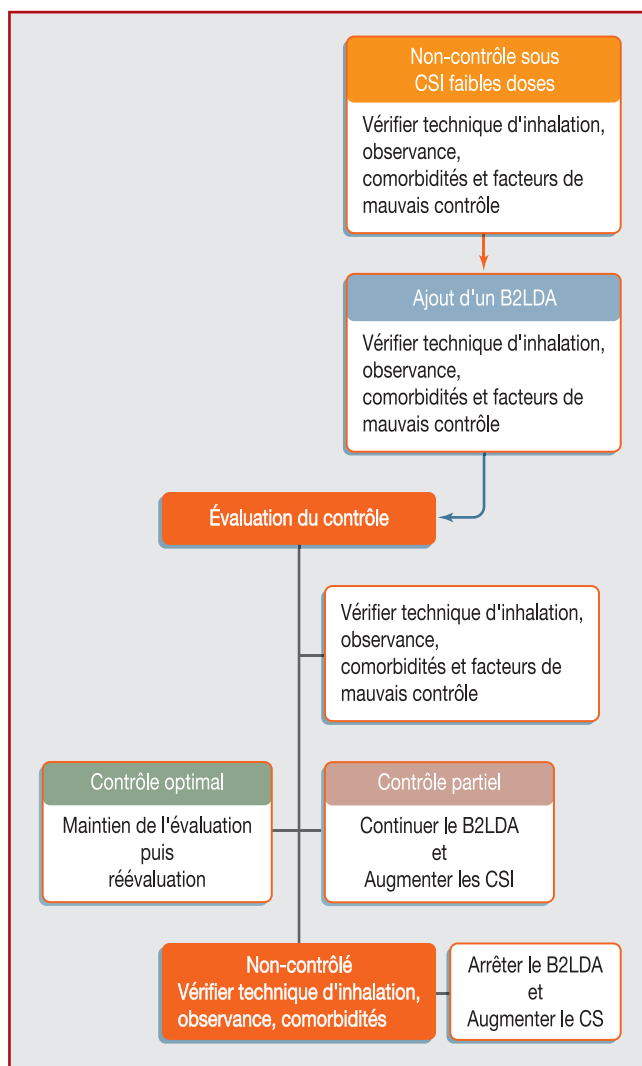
Non-contrôle sous CSI faibles doses

Vérifier technique d'inhalation, observance, comorbidités et facteurs de mauvais contrôle

Ajout d'un B2LDA

Vérifier technique d'inhalation, observance, comorbidités et facteurs de mauvais contrôle

Évaluation du contrôle

Vérifier technique d'inhalation, observance, comorbidités et facteurs de mauvais contrôle

Contrôle optimal

Maintien de l'évaluation puis réévaluation

Contrôle partiel

Continuer le B2LDA et Augmenter les CSI

Non-contrôlé
Vérifier technique d'inhalation, observance, comorbidités

Arrêter le B2LDA et Augmenter le CS